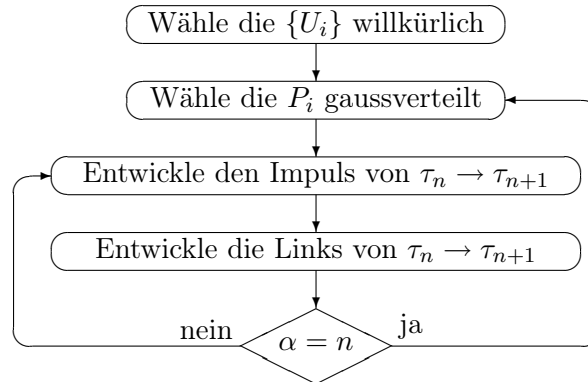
Wähle die $\{U_i\}$ willkürlich

Wähle die $P_i$ gaussverteilt

Entwickle den Impuls von $\tau_n \rightarrow \tau_{n+1}$

Entwickle die Links von $\tau_n \rightarrow \tau_{n+1}$

nein

$\alpha = n$

ja